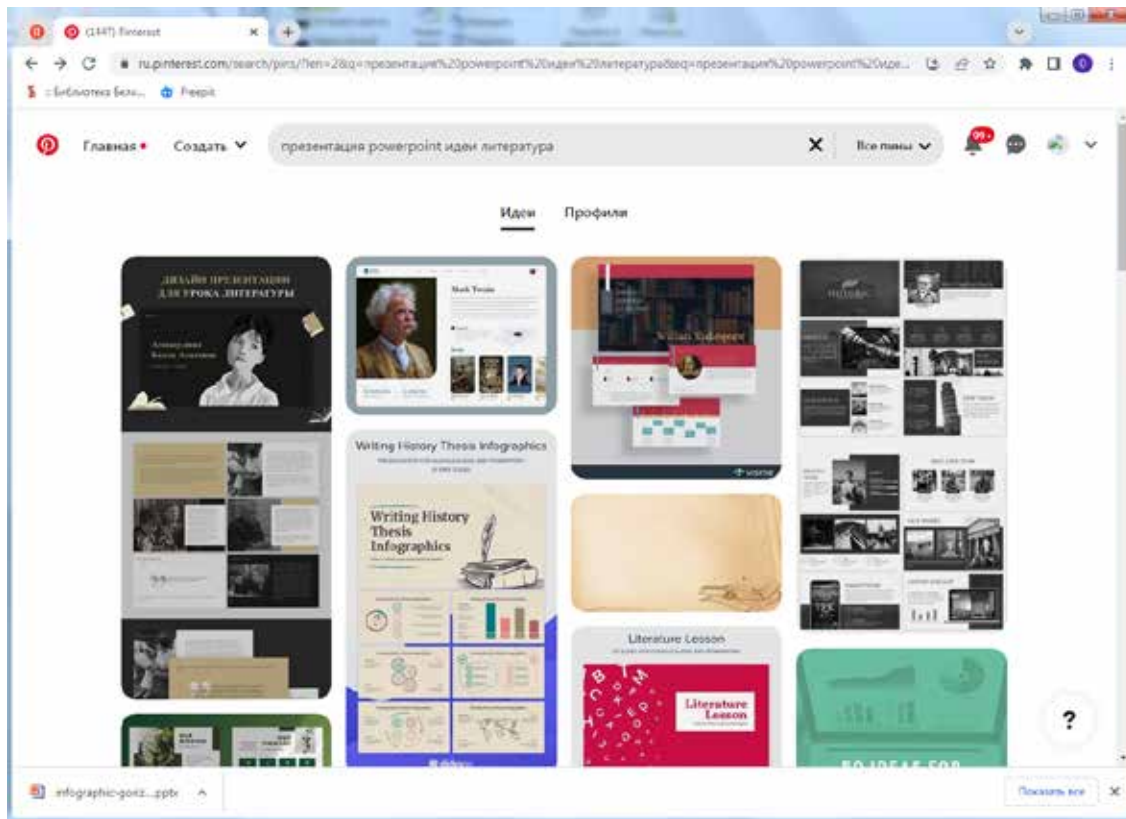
(144?) Pinterest

ru.pinterest.com/search/pins/?rs=ac&len=2&q=презентация%20powerpoint%20идеи%20литература&eq=презентация%20powerpoint%20иде...

Библиотека Бели... Freepik

Главная • Создать

презентация powerpoint идеи литература

Все пины

99+

Идеи Профили

ДИЗАЙН ПРЕЗЕНТАЦИИ ДЛЯ УРОКА ЛИТЕРАТУРЫ

Mark Twain

William Shakespeare

Writing History Thesis Infographics

Writing History Thesis Infographics

Literature Lesson

Literature Lesson

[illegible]

?

infographic-goriz....pptx

Показать все